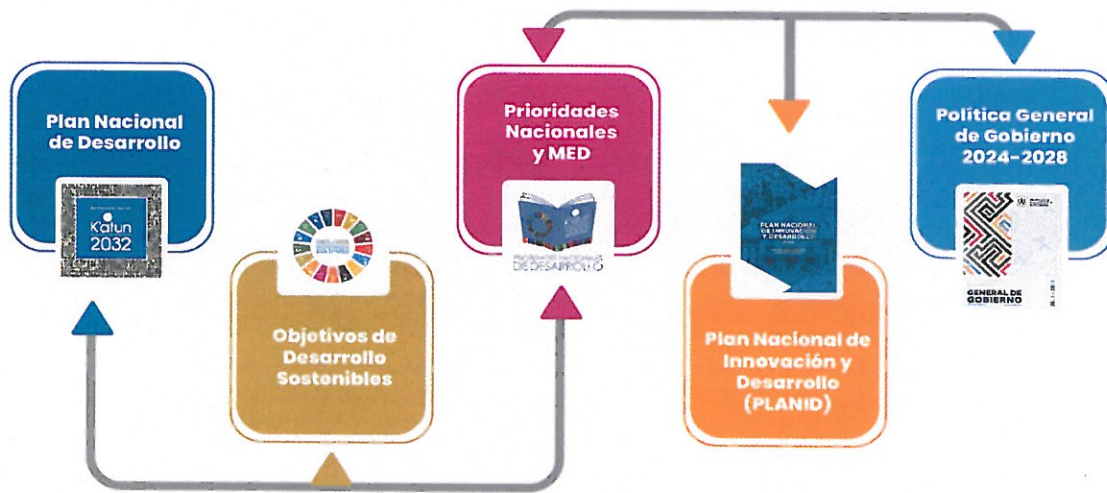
Plan Nacional de Desarrollo

K'atun 2032

Objetivos de Desarrollo Sostenibles

Prioridades Nacionales y MED

PRIORIDADES NACIONALES DE DESARROLLO

PLAN NACIONAL DE INNOVACIÓN Y DESARROLLO

Plan Nacional de Innovación y Desarrollo (PLANID)

Política General de Gobierno 2024-2028

GENERAL DE GOBIERNO